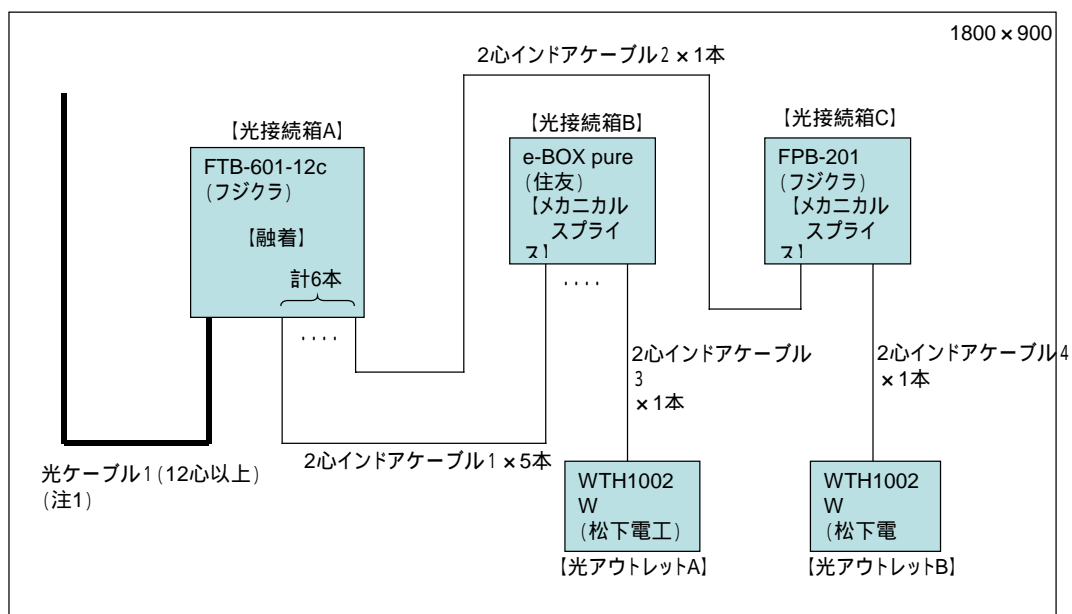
1800 × 900

2心インドアケーブル2 ×1本

【光接続箱A】
FTB-601-12c
(フジクラ)
【融着】
計6本

【光接続箱B】
e-BOX pure
(住友)
【メカニカルスプライス】

【光接続箱C】
FPB-201
(フジクラ)
【メカニカルスプライス】

2心インドアケーブル3 ×1本

2心インドアケーブル4 ×1本

2心インドアケーブル1 ×5本

光ケーブル1 (12心以上)
(注1)

WTH1002W
(松下電工)
【光アウトレットA】

WTH1002W
(松下電
【光アウトレットB】